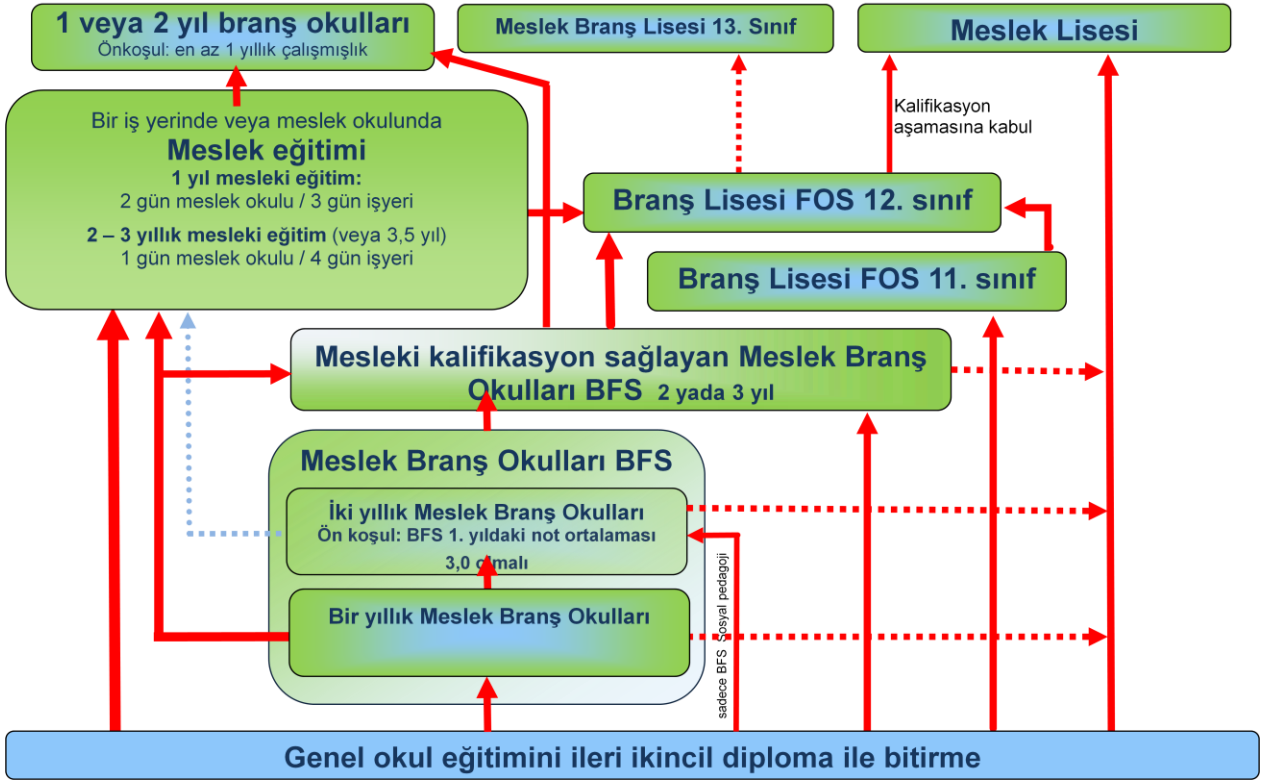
1 veya 2 yıl branş okulları
Önkoşul: en az 1 yıllık çalışmışlık

Meslek Branş Lisesi 13. Sınıf

Meslek Lisesi

Kalifikasyon aşamasına kabul

Bir iş yerinde veya meslek okulunda
Meslek eğitimi
1 yıl mesleki eğitim:
2 gün meslek okulu / 3 gün işyeri
2 – 3 yıllık mesleki eğitim (veya 3,5 yıl)
1 gün meslek okulu / 4 gün işyeri

Branş Lisesi FOS 12. sınıf

Branş Lisesi FOS 11. sınıf

Mesleki kalifikasyon sağlayan Meslek Branş Okulları BFS 2 yada 3 yıl

Meslek Branş Okulları BFS

İki yıllık Meslek Branş Okulları
Ön koşul: BFS 1. yıldaki not ortalaması 3,0 olmalı

Bir yıllık Meslek Branş Okulları

sadece BFS Sosyal pedagoji

Genel okul eğitimini ileri ikincil diploma ile bitirme